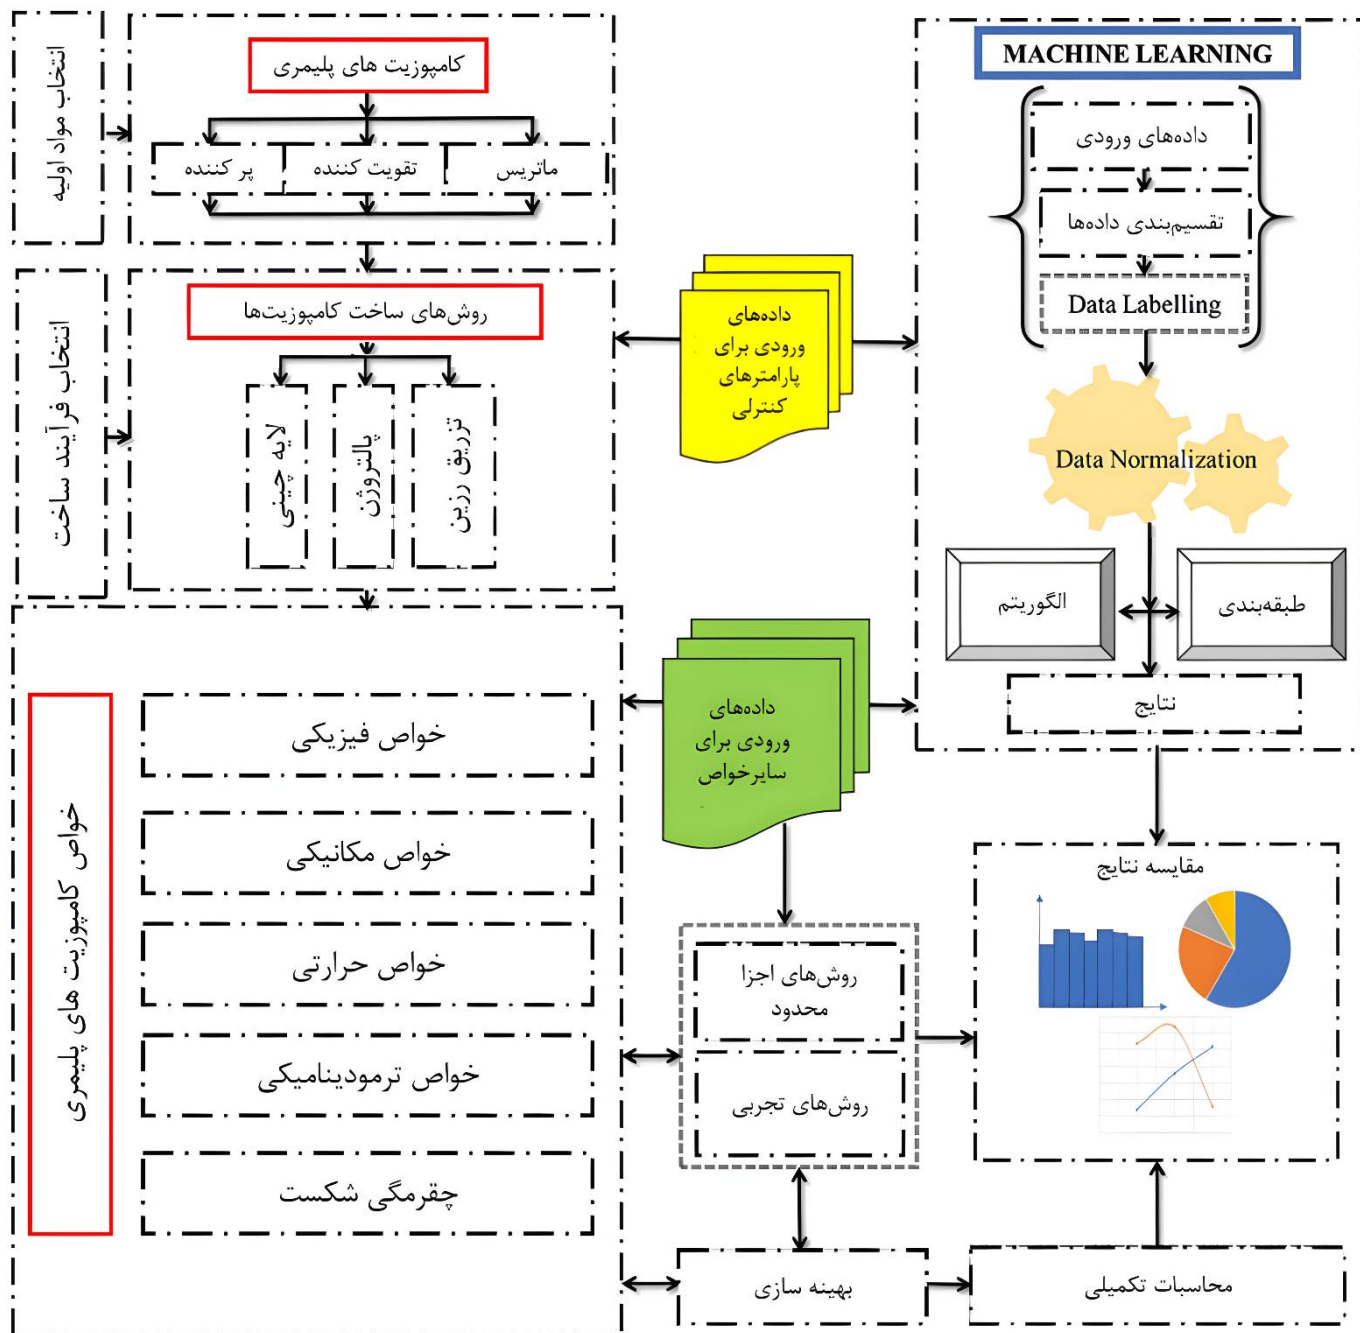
انتخاب مواد اولیه

کامپوزیت های پلیمری

پر کننده

تقویت کننده

ماتریس

انتخاب فرآیند ساخت

روش‌های ساخت کامپوزیت‌ها

لایه چینی

پالتروژن

تزریق رزین

داده‌های ورودی برای پارامترهای کنترلی

MACHINE LEARNING

داده‌های ورودی

تقسیم‌بندی داده‌ها

Data Labelling

Data Normalization

الگوریتم

طبقه‌بندی

نتایج

خواص کامپوزیت های پلیمری

خواص فیزیکی

خواص مکانیکی

خواص حرارتی

خواص ترمودینامیکی

چقرمگی شکست

داده‌های ورودی برای سایرخواص

روش‌های اجزا محدود

روش‌های تجربی

مقایسه نتایج

بهینه سازی

محاسبات تکمیلی